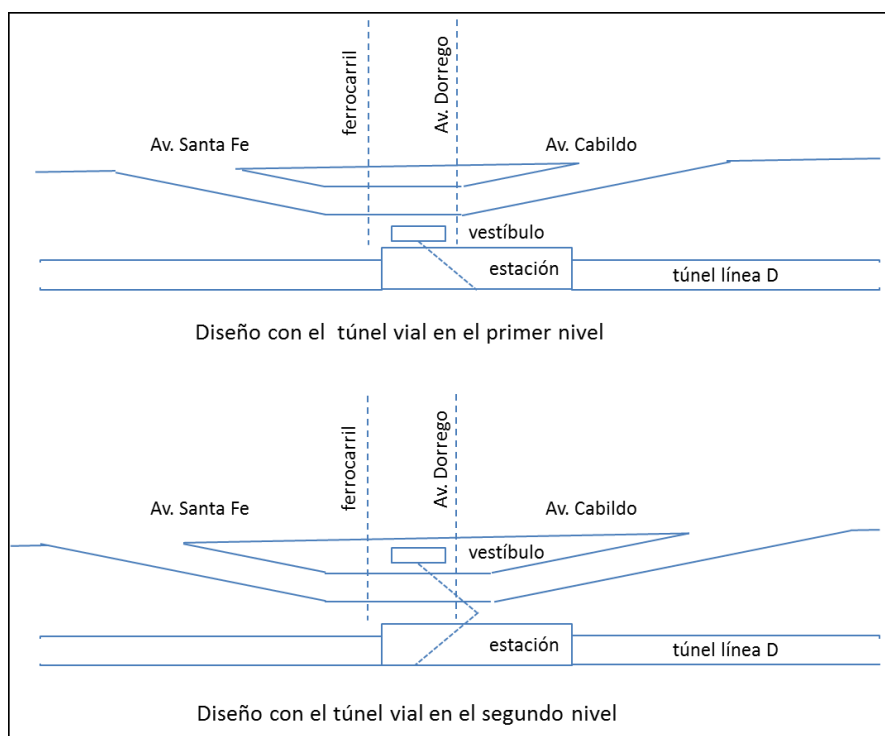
ferrocarril

Av. Dorrego

Av. Santa Fe

Av. Cabildo

vestíbulo

estación

túnel línea D

Diseño con el túnel vial en el primer nivel

ferrocarril

Av. Dorrego

Av. Santa Fe

Av. Cabildo

vestíbulo

estación

túnel línea D

Diseño con el túnel vial en el segundo nivel